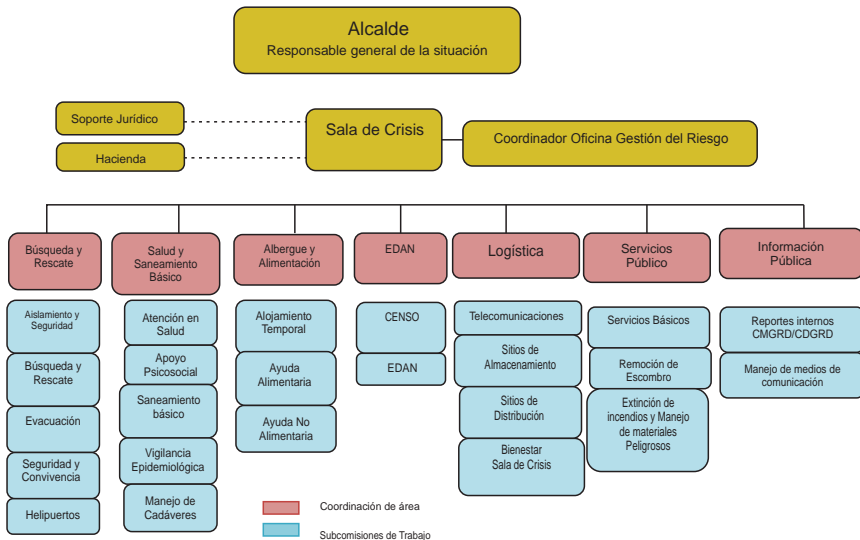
Alcalde
Responsable general de la situación

Soporte Jurídico

Hacienda

Sala de Crisis

Coordinador Oficina Gestión del Riesgo

Búsqueda y Rescate

Aislamiento y Seguridad

Búsqueda y Rescate

Evacuación

Seguridad y Convivencia

Helipuertos

Salud y Saneamiento Básico

Atención en Salud

Apoyo Psicosocial

Saneamiento básico

Vigilancia Epidemiológica

Manejo de Cadáveres

Albergue y Alimentación

Alojamiento Temporal

Ayuda Alimentaria

Ayuda No Alimentaria

EDAN

CENSO

EDAN

Logística

Telecomunicaciones

Sitios de Almacenamiento

Sitios de Distribución

Bienestar Sala de Crisis

Servicios Público

Servicios Básicos

Remoción de Escombro

Extinción de incendios y Manejo de materiales Peligrosos

Información Pública

Reportes internos CMGRD/CDGRD

Manejo de medios de comunicación

Coordinación de área

Subcomisiones de Trabajo